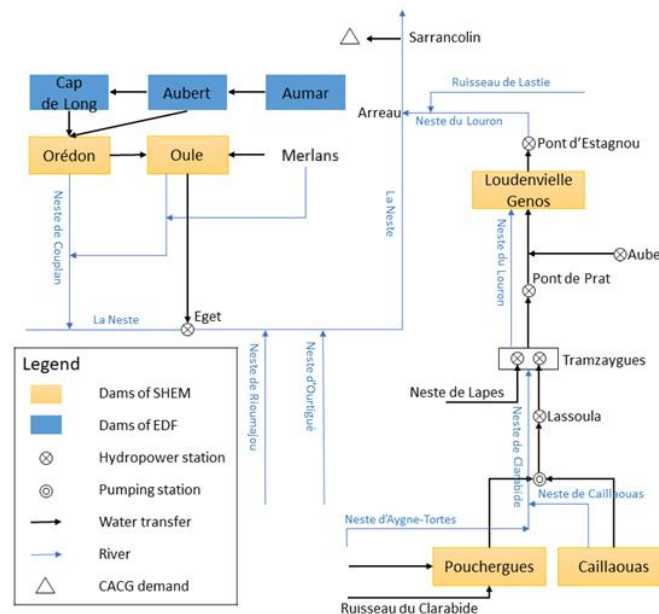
Sarrancolin

Cap de Long

Aubert

Aumar

Ruisseau de Lastie

Arreau

Neste du Louron

Pont d'Estagnou

Orédon

Oule

Merlans

Loudenvielle Genos

Neste de Couplan

La Neste

Neste du Louron

Aube

Pont de Prat

La Neste

Eget

Legend

Dams of SHEM

Dams of EDF

Hydropower station

Pumping station

Water transfer

River

CACG demand

Neste de Rioumajou

Neste d'Ourtigué

Tramzaygues

Neste de Lapes

Lassoula

Neste de Clarabide

Neste de Caillaouas

Neste d'Aygne-Tortes

Pouchergues

Caillaouas

Ruisseau du Clarabide